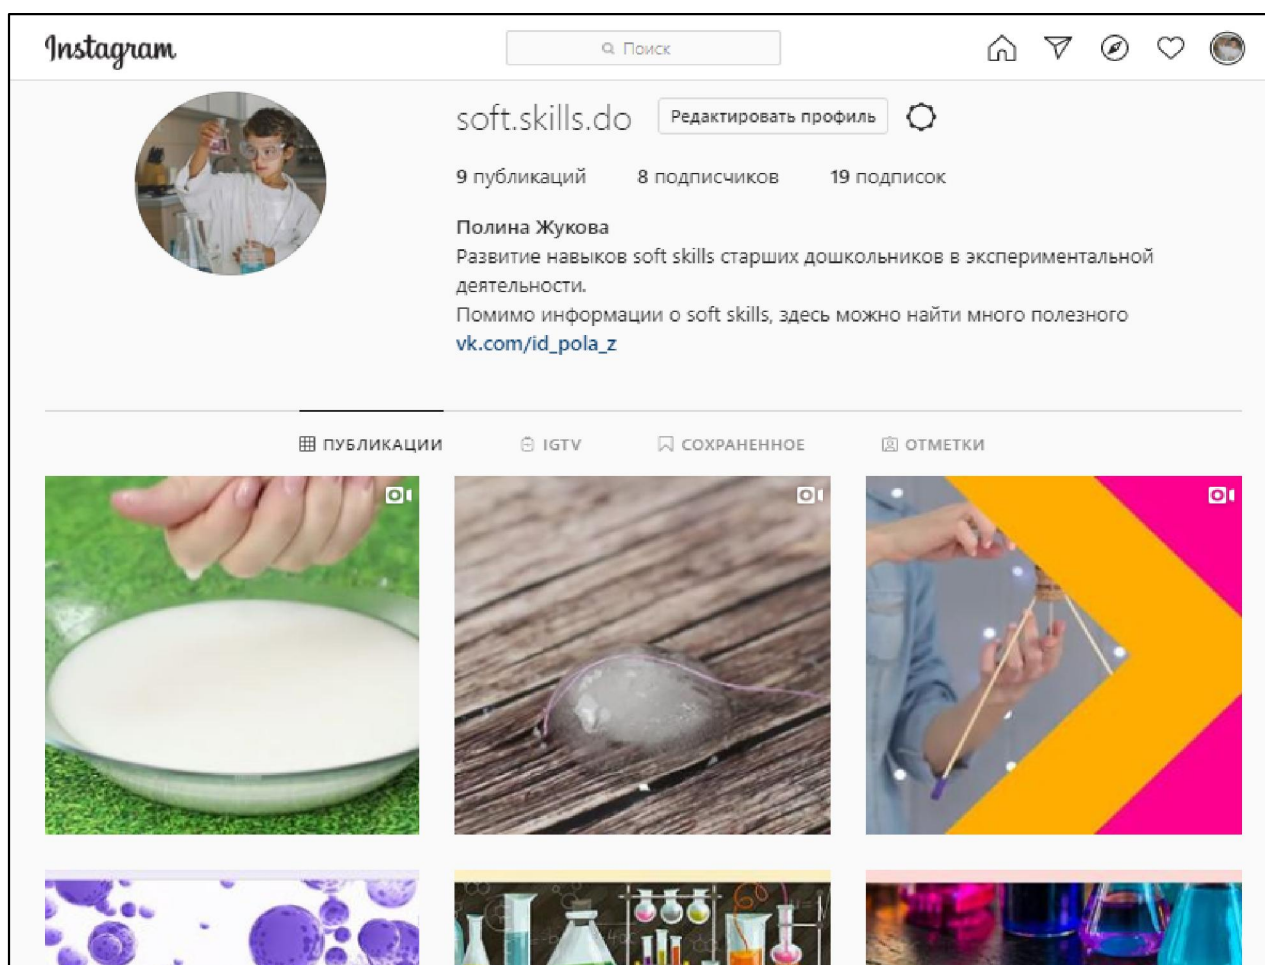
Instagram

Поиск

soft.skills.do Редактировать профиль

9 публикаций 8 подписчиков 19 подписок

Полина Жукова
Развитие навыков soft skills старших дошкольников в экспериментальной деятельности.
Помимо информации о soft skills, здесь можно найти много полезного
vk.com/id_pola_z

ПУБЛИКАЦИИ IGTV СОХРАНЕННОЕ ОТМЕТКИ